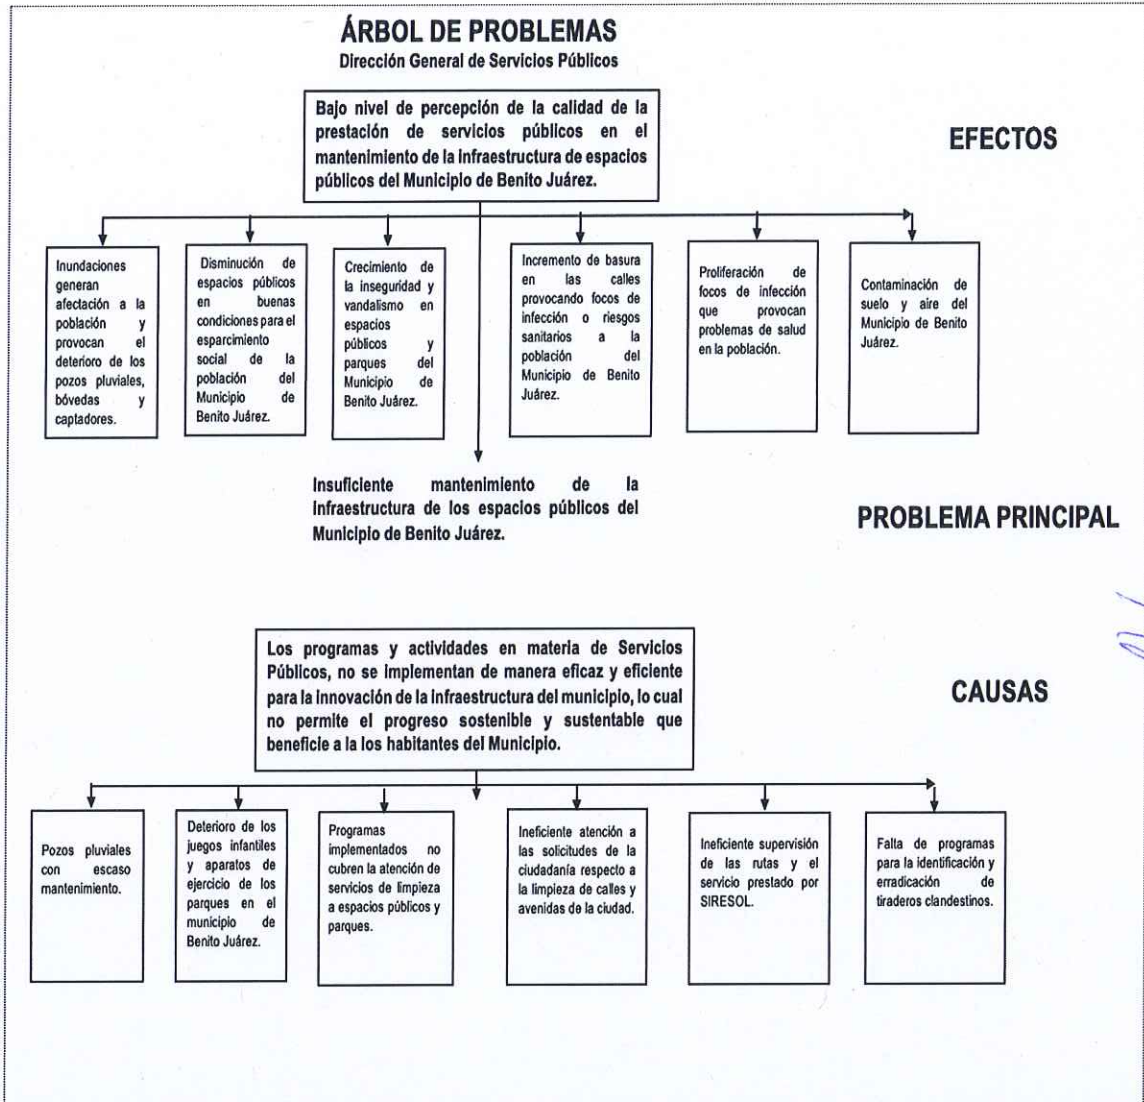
ÁRBOL DE PROBLEMAS
Dirección General de Servicios Públicos

Bajo nivel de percepción de la calidad de la prestación de servicios públicos en el mantenimiento de la infraestructura de espacios públicos del Municipio de Benito Juárez.

EFECTOS

Inundaciones generan afectación a la población y provocan el deterioro de los pozos pluviales, bóvedas y captadores.

Disminución de espacios públicos en buenas condiciones para el esparcimiento social de la población del Municipio de Benito Juárez.

Crecimiento de la inseguridad y vandalismo en espacios públicos y parques del Municipio de Benito Juárez.

Incremento de basura en las calles provocando focos de infección o riesgos sanitarios a la población del Municipio de Benito Juárez.

Proliferación de focos de infección que provocan problemas de salud en la población.

Contaminación de suelo y aire del Municipio de Benito Juárez.

Insuficiente mantenimiento de la infraestructura de los espacios públicos del Municipio de Benito Juárez.

PROBLEMA PRINCIPAL

Los programas y actividades en materia de Servicios Públicos, no se implementan de manera eficaz y eficiente para la innovación de la infraestructura del municipio, lo cual no permite el progreso sostenible y sustentable que beneficie a la los habitantes del Municipio.

CAUSAS

Pozos pluviales con escaso mantenimiento.

Deterioro de los juegos infantiles y aparatos de ejercicio de los parques en el municipio de Benito Juárez.

Programas implementados no cubren la atención de servicios de limpieza a espacios públicos y parques.

Ineficiente atención a las solicitudes de la ciudadanía respecto a la limpieza de calles y avenidas de la ciudad.

Ineficiente supervisión de las rutas y el servicio prestado por SIRESOL.

Falta de programas para la identificación y erradicación de tiraderos clandestinos.